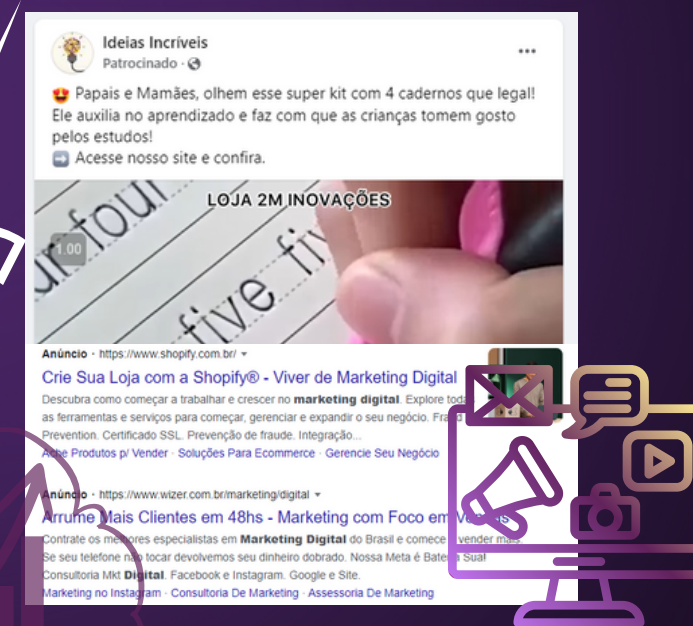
Ideias Incríveis
Patrocinado · 

😍 Papais e Mamães, olhem esse super kit com 4 cadernos que legal! Ele auxilia no aprendizado e faz com que as crianças tomem gosto pelos estudos!
➡️ Acesse nosso site e confira.

LOJA 2M INOVAÇÕES

1.00

four
five fiv

Anúncio · https://www.shopify.com.br/

Crie Sua Loja com a Shopify® - Viver de Marketing Digital

Descubra como começar a trabalhar e crescer no marketing digital. Explore toda as ferramentas e serviços para começar, gerenciar e expandir o seu negócio. Fra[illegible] Prevention. Certificado SSL. Prevenção de fraude. Integração...

Ache Produtos p/ Vender · Soluções Para Ecommerce · Gerencie Seu Negócio

Anúncio · https://www.wizer.com.br/marketing/digital

Arrume Mais Clientes em 48hs - Marketing com Foco em V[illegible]

Contrate os melhores especialistas em Marketing Digital do Brasil e comece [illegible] vender mais. Se seu telefone não tocar devolvemos seu dinheiro dobrado. Nossa Meta é Bater a Sua! Consultoria Mkt Digital. Facebook e Instagram. Google e Site.

Marketing no Instagram · Consultoria De Marketing · Assessoria De Marketing